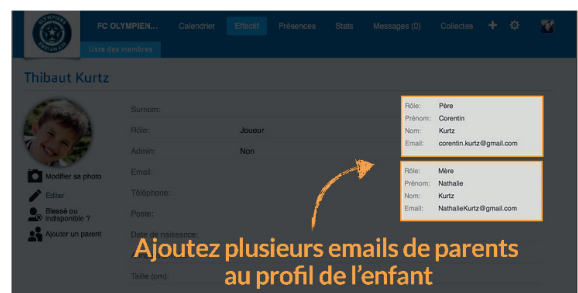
FC OLYMPIEN... Calendrier Effectif Présences Stats Messages (0) Collectes

Liste des membres

Thibaut Kurtz

Modifier sa photo

Editer

Blessé ou indisponible ?

Ajouter un parent

Surnom:

Rôle: Joueur

Admin: Non

Email:

Téléphone:

Poste:

Date de naissance:

Taille (cm):

| Rôle: | Père |
|---|---|
| Prénom: | Corentin |
| Nom: | Kurtz |
| Email: | corentin.kurtz@gmail.com |

| Rôle: | Mère |
|---|---|
| Prénom: | Nathalie |
| Nom: | Kurtz |
| Email: | NathalieKurtz@gmail.com |

Ajoutez plusieurs emails de parents au profil de l'enfant